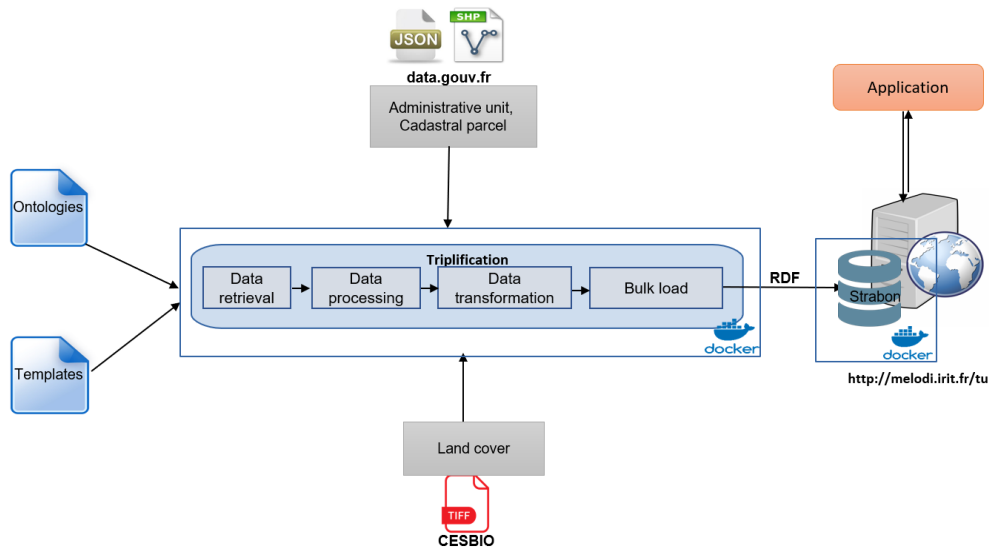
JSON

SHP

data.gouv.fr

Administrative unit, Cadastral parcel

Application

Ontologies

Templates

Triplification

Data retrieval

Data processing

Data transformation

Bulk load

docker

RDF

Strabon

docker

http://melodi.irit.fr/tu

Land cover

TIFF

CESBIO